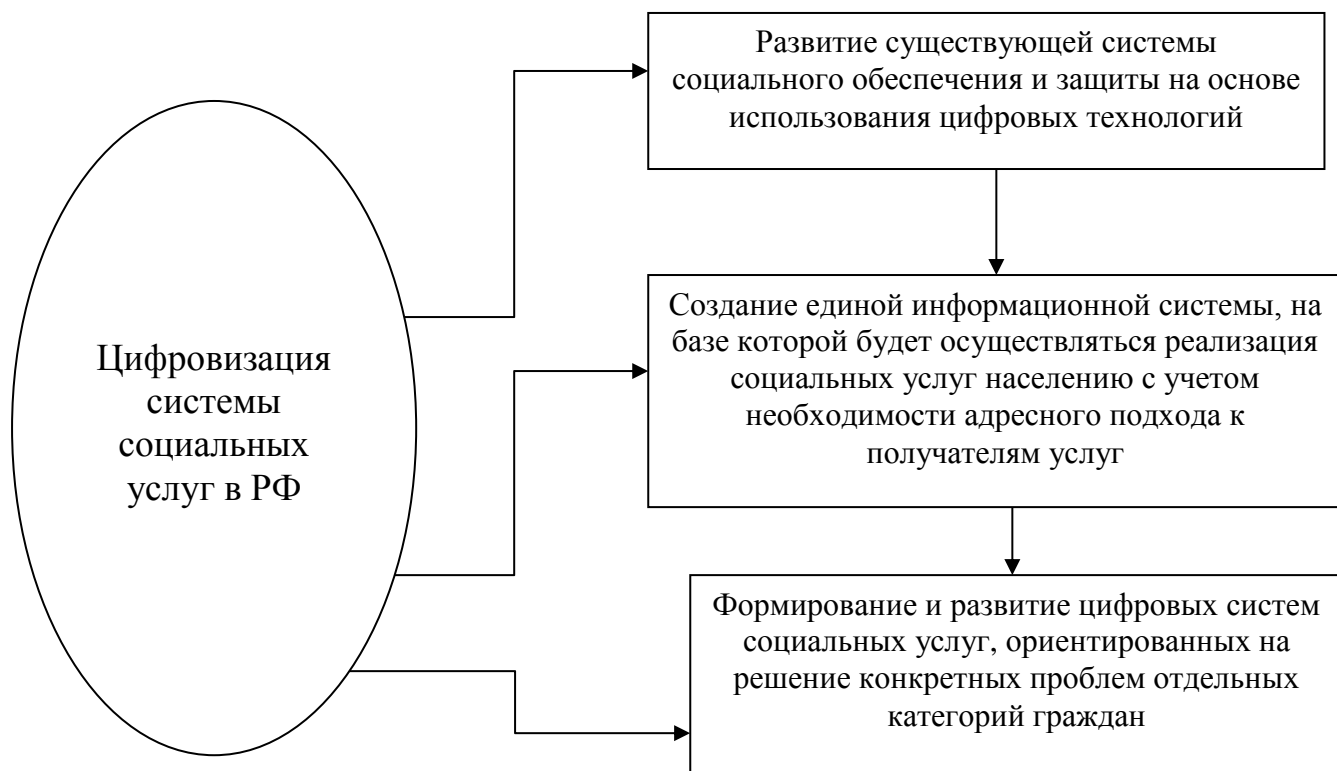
Цифровизация системы социальных услуг в РФ

Развитие существующей системы социального обеспечения и защиты на основе использования цифровых технологий

Создание единой информационной системы, на базе которой будет осуществляться реализация социальных услуг населению с учетом необходимости адресного подхода к получателям услуг

Формирование и развитие цифровых систем социальных услуг, ориентированных на решение конкретных проблем отдельных категорий граждан